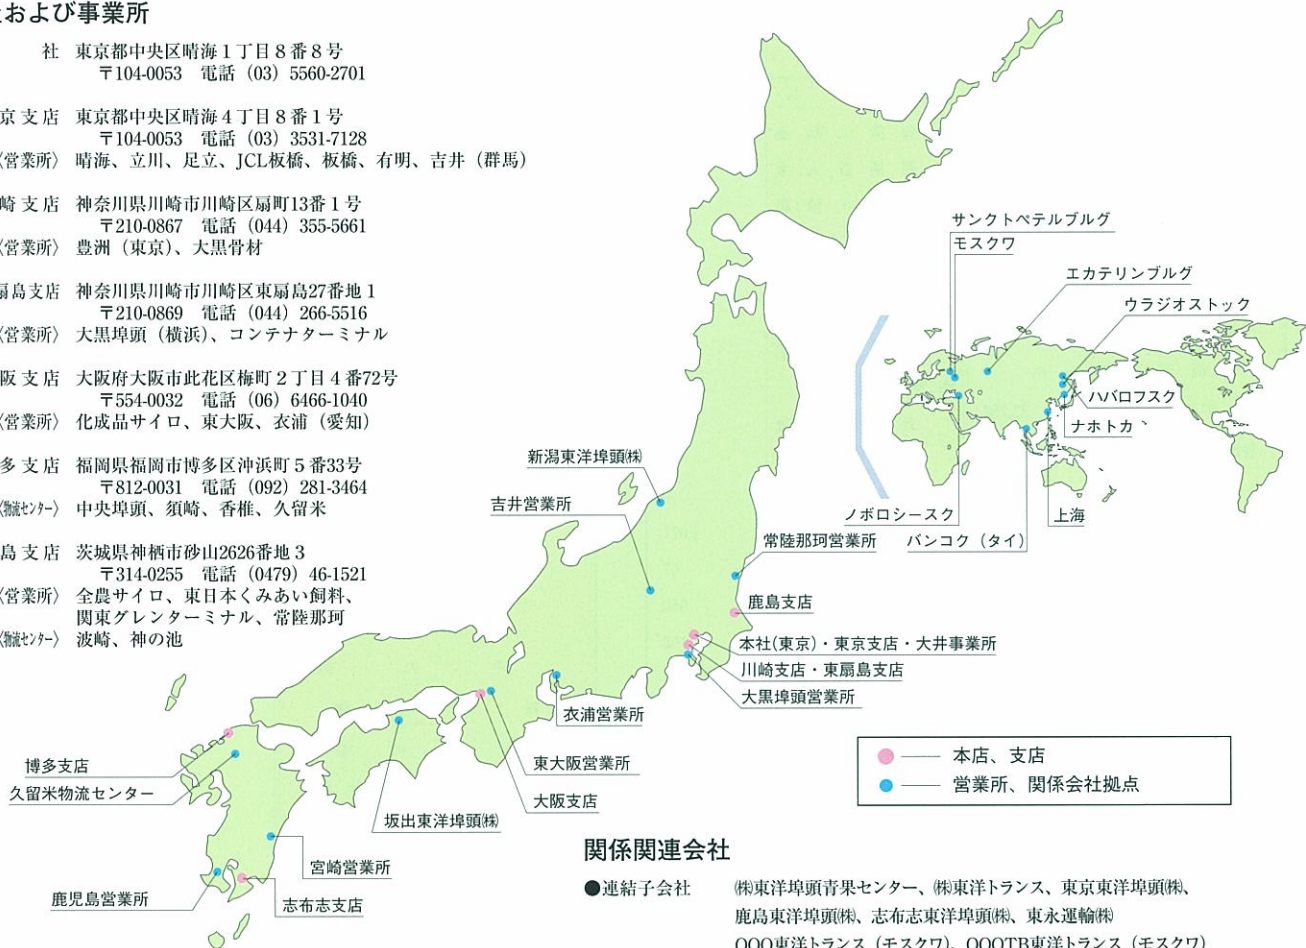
および事業所

社　東京都中央区晴海１丁目８番８号
〒104-0053　電話（03）5560-2701

京支店　東京都中央区晴海４丁目８番１号
〒104-0053　電話（03）3531-7128
〈営業所〉　晴海、立川、足立、JCL板橋、板橋、有明、吉井（群馬）

崎支店　神奈川県川崎市川崎区扇町13番１号
〒210-0867　電話（044）355-5661
〈営業所〉　豊洲（東京）、大黒骨材

扇島支店　神奈川県川崎市川崎区東扇島27番地１
〒210-0869　電話（044）266-5516
〈営業所〉　大黒埠頭（横浜）、コンテナターミナル

阪支店　大阪府大阪市此花区梅町２丁目４番72号
〒554-0032　電話（06）6466-1040
〈営業所〉　化成品サイロ、東大阪、衣浦（愛知）

多支店　福岡県福岡市博多区沖浜町５番33号
〒812-0031　電話（092）281-3464
〈物流センター〉　中央埠頭、須崎、香椎、久留米

島支店　茨城県神栖市砂山2626番地３
〒314-0255　電話（0479）46-1521
〈営業所〉　全農サイロ、東日本くみあい飼料、関東グレンターミナル、常陸那珂
〈物流センター〉　波崎、神の池

サンクトペテルブルグ
モスクワ
エカテリンブルグ
ウラジオストック
ハバロフスク
ナホトカ
ノボロシースク
バンコク（タイ）
上海

新潟東洋埠頭㈱
吉井営業所
常陸那珂営業所
鹿島支店
本社（東京）・東京支店・大井事業所
川崎支店・東扇島支店
大黒埠頭営業所
衣浦営業所
東大阪営業所
大阪支店
坂出東洋埠頭㈱
博多支店
久留米物流センター
宮崎営業所
鹿児島営業所
志布志支店

本店、支店
営業所、関係会社拠点

関係関連会社
●連結子会社　㈱東洋埠頭青果センター、㈱東洋トランス、東京東洋埠頭㈱、鹿島東洋埠頭㈱、志布志東洋埠頭㈱、東永運輸㈱
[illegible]